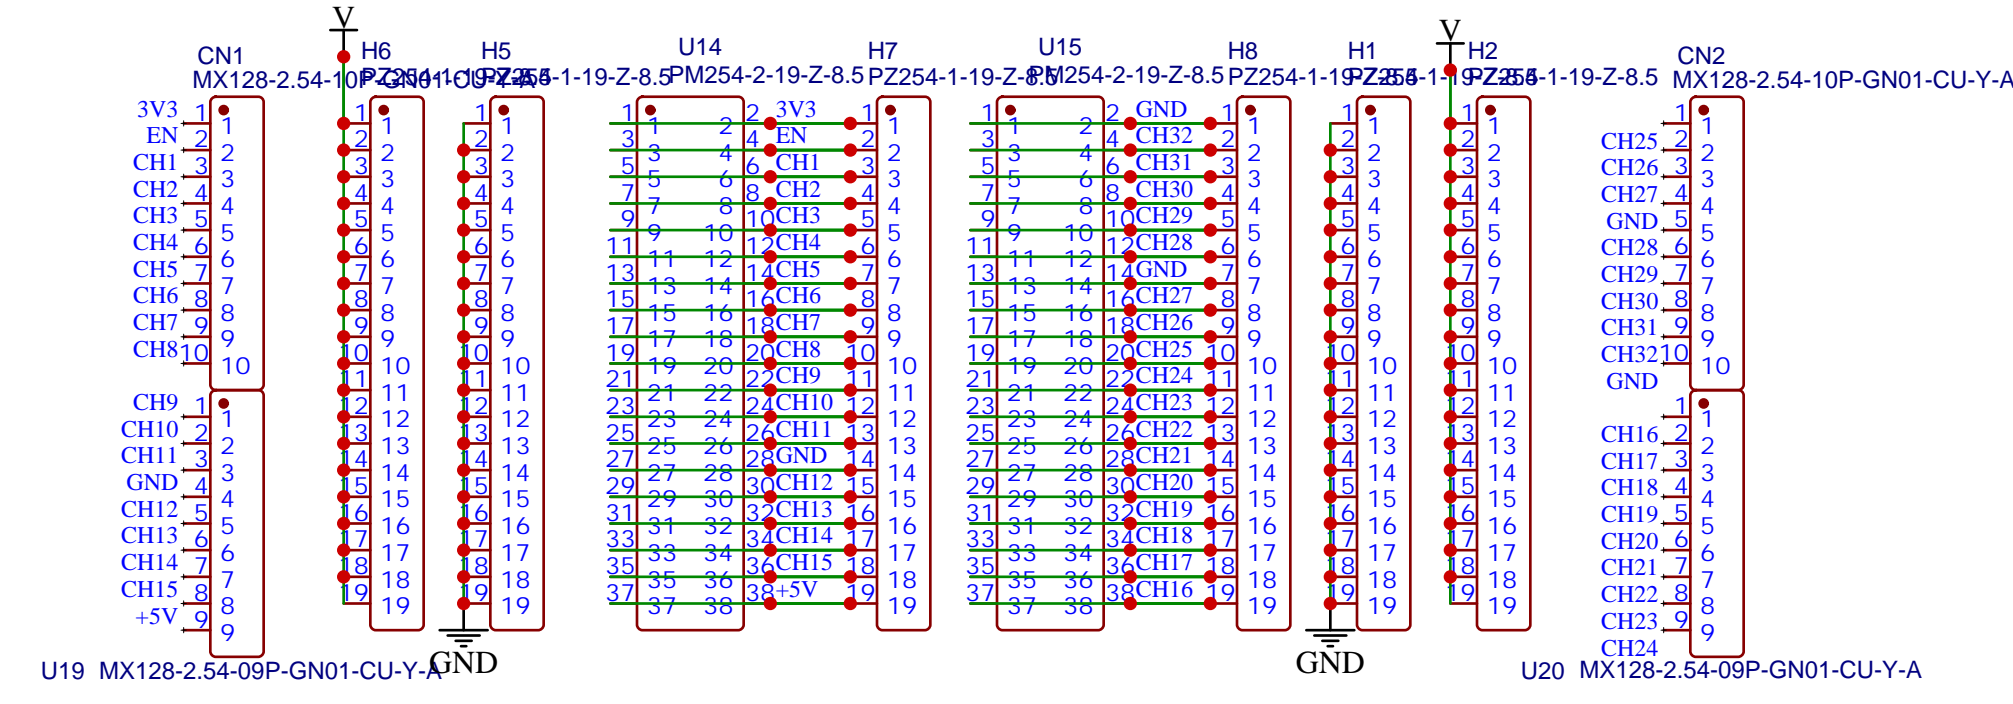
V

CN1
MX128-2.54-10P-GN01-CU-Y-A

H6
PZ254-1-19-Z-8.5

H5
PZ254-1-19-Z-8.5

U14
PM254-2-19-Z-8.5

H7
PZ254-1-19-Z-8.5

U15
PM254-2-19-Z-8.5

H8
PZ254-1-19-Z-8.5

H1
PZ254-1-19-Z-8.5

V

H2
PZ254-1-19-Z-8.5

CN2
MX128-2.54-10P-GN01-CU-Y-A

3V3 1 1
EN 2 2
CH1 3 3
CH2 4 4
CH3 5 5
CH4 6 6
CH5 7 7
CH6 8 8
CH7 9 9
CH8 10 10

CH9 1 1
CH10 2 2
CH11 3 3
GND 4 3
CH12 5 4
CH13 6 5
CH14 7 6
CH15 8 7
+5V 9 8
9

2 3V3
4 EN
6 CH1
8 CH2
10 CH3
12 CH4
14 CH5
16 CH6
18 CH7
20 CH8
22 CH9
24 CH10
26 CH11
28 GND
30 CH12
32 CH13
34 CH14
36 CH15
38 +5V

2 GND
4 CH32
6 CH31
8 CH30
10 CH29
12 CH28
14 GND
16 CH27
18 CH26
20 CH25
22 CH24
24 CH23
26 CH22
28 CH21
30 CH20
32 CH19
34 CH18
36 CH17
38 CH16

CH25 2 1
CH26 3 2
CH27 4 3
GND 5 4
CH28 6 5
CH29 7 6
CH30 8 7
CH31 9 8
CH32 10 9
GND 10

CH16 2 1
CH17 3 2
CH18 4 3
CH19 5 4
CH20 6 5
CH21 7 6
CH22 8 7
CH23 9 8
CH24 9

GND
GND

U19 MX128-2.54-09P-GN01-CU-Y-A
U20 MX128-2.54-09P-GN01-CU-Y-A